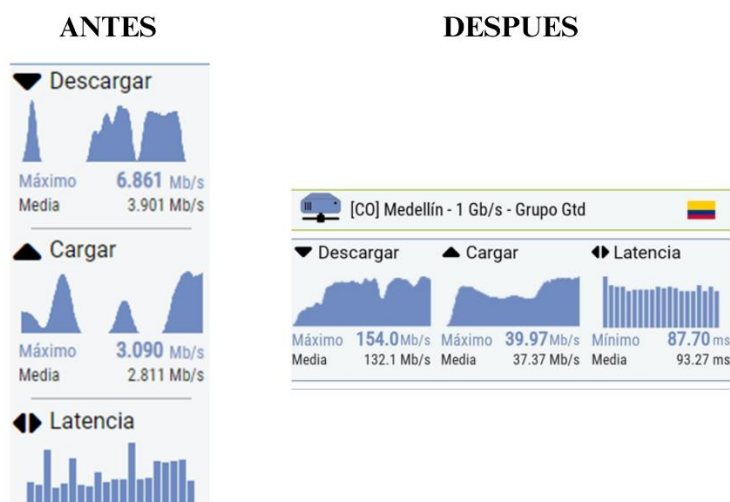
ANTES

Descargar
Máximo 6.861 Mb/s
Media 3.901 Mb/s

Cargar
Máximo 3.090 Mb/s
Media 2.811 Mb/s

Latencia

DESPUES

[CO] Medellín - 1 Gb/s - Grupo Gtd

Descargar
Máximo 154.0 Mb/s
Media 132.1 Mb/s

Cargar
Máximo 39.97 Mb/s
Media 37.37 Mb/s

Latencia
Mínimo 87.70 ms
Media 93.27 ms